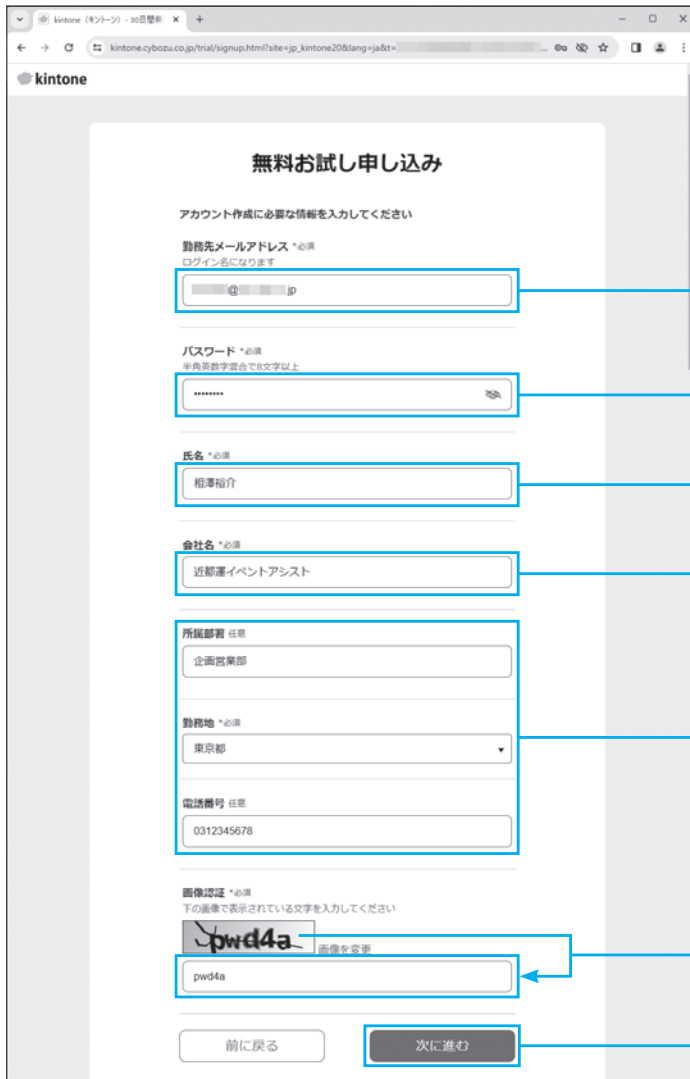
kintone（キントーン）- 30日間無

kintone.cybozu.co.jp/trial/signup.html?site=jp_kintone20&lang=ja&t=

kintone

無料お試し申し込み

アカウント作成に必要な情報を入力してください

勤務先メールアドレス *必須
ログイン名になります

@ .jp

パスワード *必須
半角英数字混合で8文字以上

••••••••

氏名 *必須

相澤裕介

会社名 *必須

近都運イベントアシスト

所属部署 任意

企画営業部

勤務地 *必須

東京都

電話番号 任意

0312345678

画像認証 *必須
下の画像で表示されている文字を入力してください

pwd4a 画像を変更

pwd4a

前に戻る

次に進む